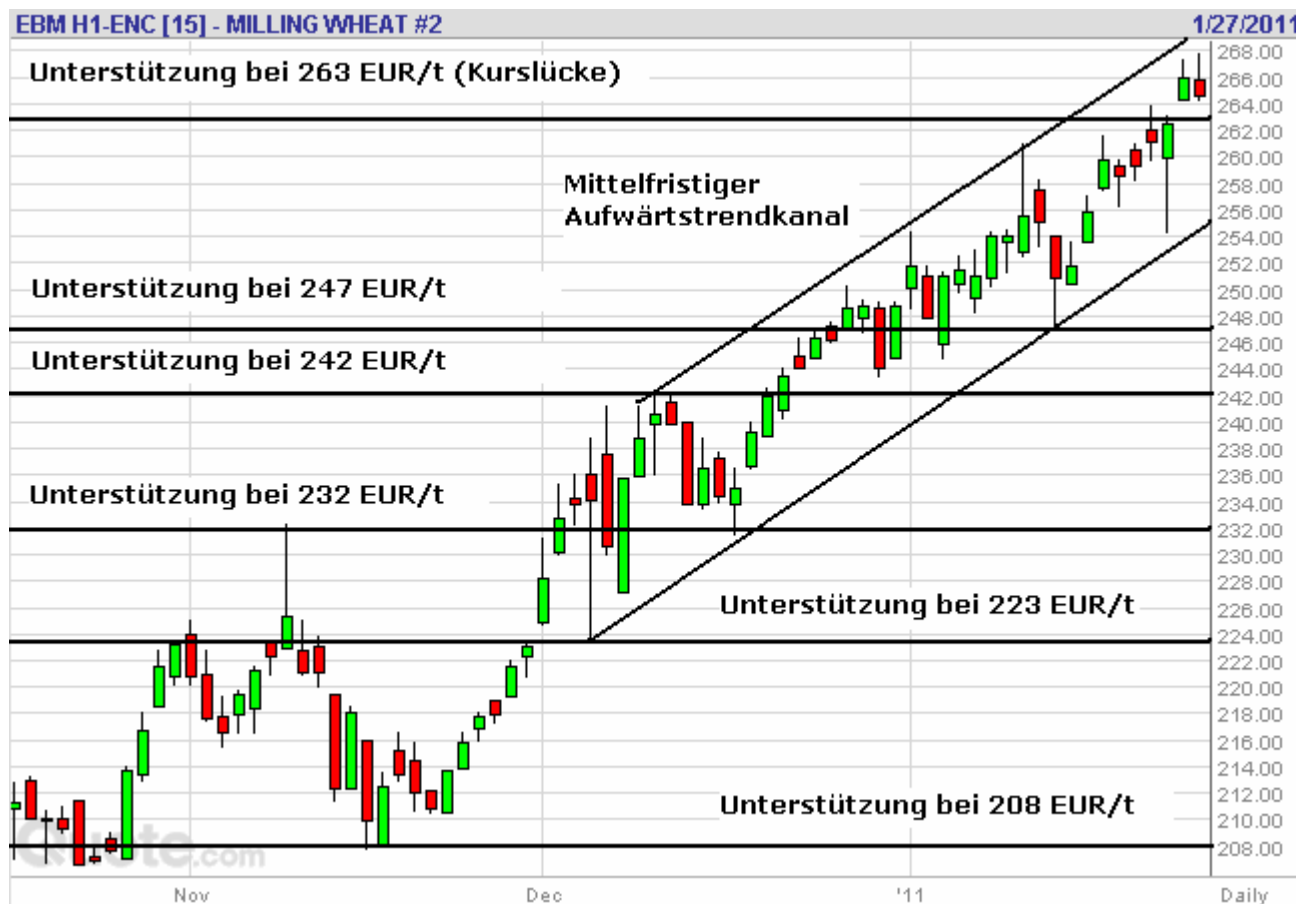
EBM H1-ENC [15] - MILLING WHEAT #2
1/27/2011

Unterstützung bei 263 EUR/t (Kurslücke)

Mittelfristiger Aufwärtstrendkanal

Unterstützung bei 247 EUR/t

Unterstützung bei 242 EUR/t

Unterstützung bei 232 EUR/t

Unterstützung bei 223 EUR/t

Unterstützung bei 208 EUR/t

268.00
266.00
264.00
262.00
260.00
258.00
256.00
254.00
252.00
250.00
248.00
246.00
244.00
242.00
240.00
238.00
236.00
234.00
232.00
230.00
228.00
226.00
224.00
222.00
220.00
218.00
216.00
214.00
212.00
210.00
208.00

Nov
Dec
'11
Daily

Quote.com